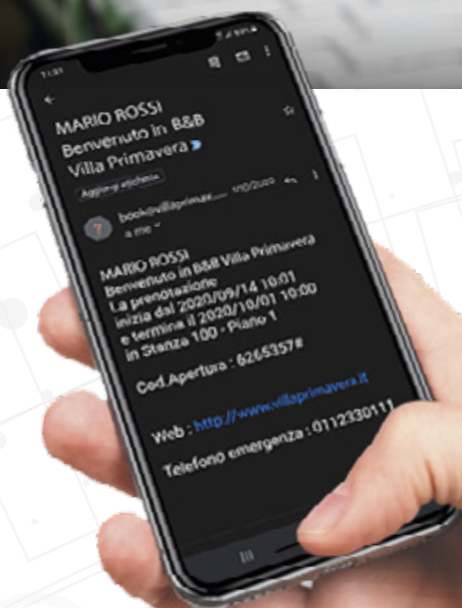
7:31

MARIO ROSSI
Benvenuto in B&B Villa Primavera

Aggiungi etichetta

book@villaprimav... 1/10/2020
a me

MARIO ROSSI
Benvenuto in B&B Villa Primavera
La prenotazione inizia dal 2020/09/14 10:01
e termina il 2020/10/01 10:00
in Stanza 100 - Piano 1

Cod.Apertura : 6265357#

Web : http://www.villaprimavera.it

Telefono emergenza : 0112330111